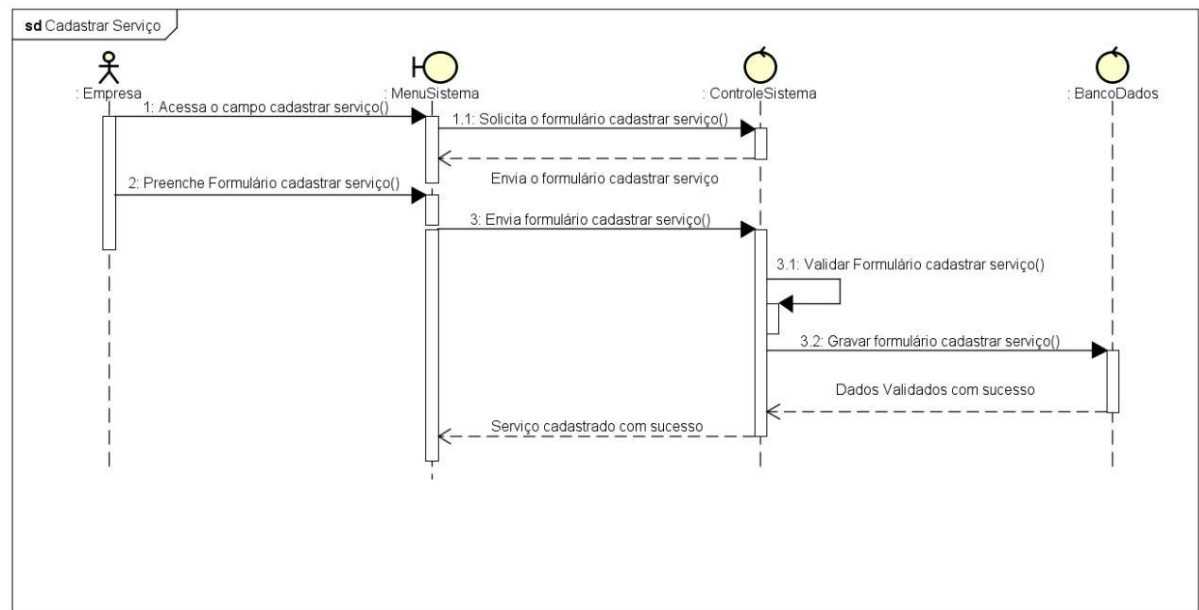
**sd** Cadastrar Serviço

: Empresa

: MenuSistema

: ControleSistema

: BancoDados

1: Acessa o campo cadastrar serviço()

1.1: Solicita o formulário cadastrar serviço()

Envia o formulário cadastrar serviço

2: Preenche Formulário cadastrar serviço()

3: Envia formulário cadastrar serviço()

3.1: Validar Formulário cadastrar serviço()

3.2: Gravar formulário cadastrar serviço()

Dados Validados com sucesso

Serviço cadastrado com sucesso